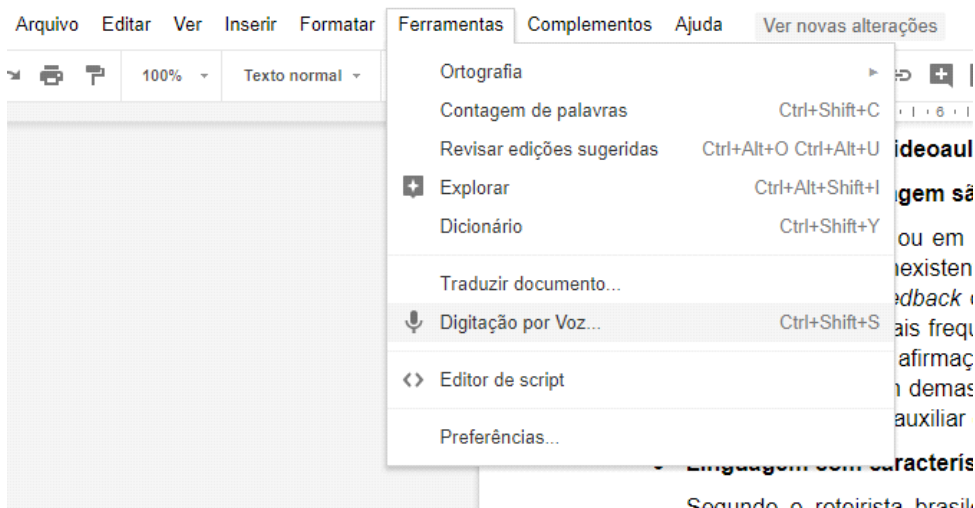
Arquivo Editar Ver Inserir Formatar Ferramentas Complementos Ajuda Ver novas alterações

100% Texto normal

Ortografia
Contagem de palavras Ctrl+Shift+C
Revisar edições sugeridas Ctrl+Alt+O Ctrl+Alt+U
Explorar Ctrl+Alt+Shift+I
Dicionário Ctrl+Shift+Y
Traduzir documento...
Digitação por Voz... Ctrl+Shift+S
Editor de script
Preferências...

ideoaul
gem sã
ou em
nexisten
edback
ais frequ
afirmaç
n demas
auxiliar
Linguagem com caracterís
Segundo o roteirista brasil